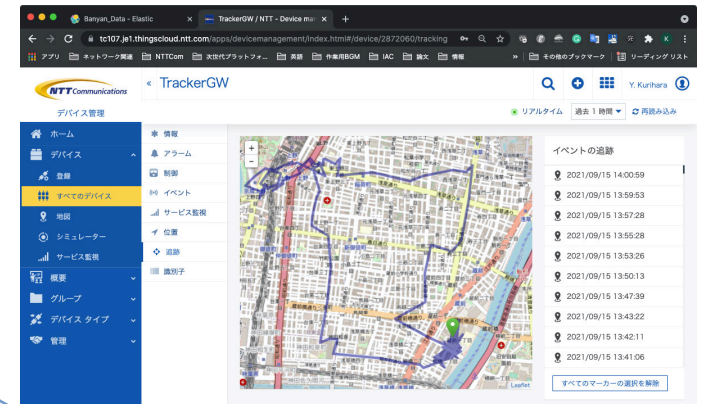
Banyan_Data - Elastic
TrackerGW / NTT - Device ma
tc107.je1.thingscloud.ntt.com/apps/devicemanagement/index.html#/device/2872060/tracking
アプリ ネットワーク関連 NTTCom 次世代プラットフォ... 英語 作業用BGM IAC 論文 情報 その他のブックマーク リーディング リスト

NTT Communications
デバイス管理
« TrackerGW
Y. Kurihara
リアルタイム 過去 1 時間 再読み込み

ホーム
デバイス
登録
すべてのデバイス
地図
シミュレーター
サービス監視
概要
グループ
デバイス タイプ
管理

情報
アラーム
制御
イベント
サービス監視
位置
追跡
識別子

+
-
Leaflet

イベントの追跡
2021/09/15 14:00:59
2021/09/15 13:59:53
2021/09/15 13:57:28
2021/09/15 13:55:28
2021/09/15 13:53:26
2021/09/15 13:50:13
2021/09/15 13:47:39
2021/09/15 13:43:22
2021/09/15 13:42:11
2021/09/15 13:41:06
すべてのマーカーの選択を解除